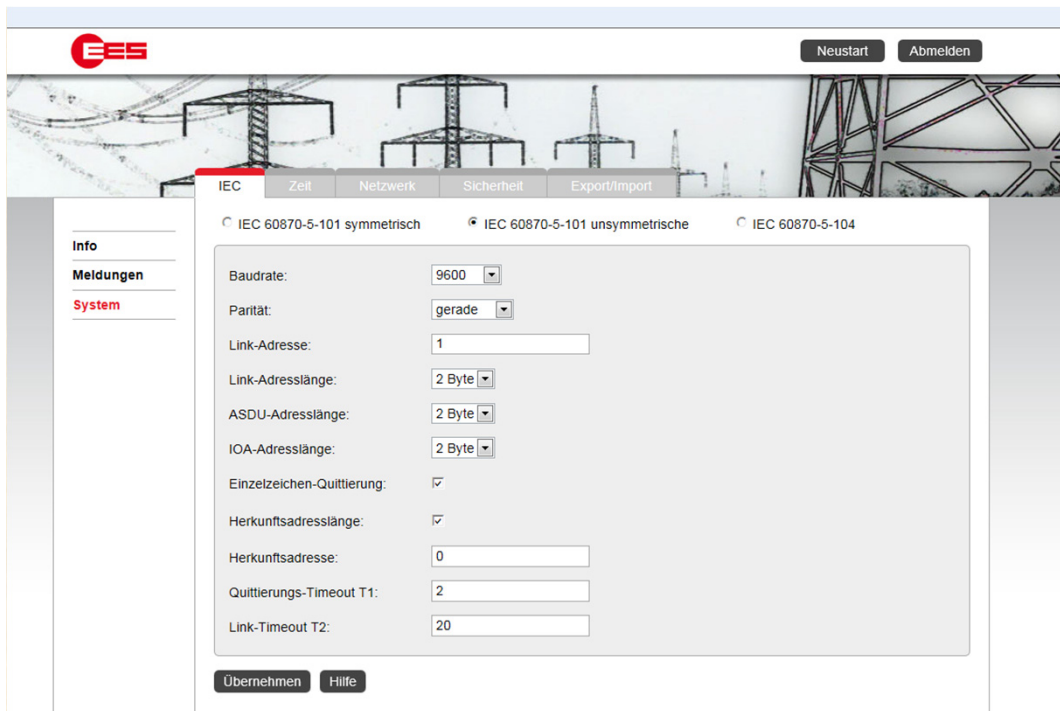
EES

Neustart Abmelden

IEC Zeit Netzwerk Sicherheit Export/Import

Info
Meldungen
System

IEC 60870-5-101 symmetrisch IEC 60870-5-101 unsymmetrische IEC 60870-5-104

| | |
|---|---|
| Baudrate: | 9600 |
| Parität: | gerade |
| Link-Adresse: | 1 |
| Link-Adresslänge: | 2 Byte |
| ASDU-Adresslänge: | 2 Byte |
| IOA-Adresslänge: | 2 Byte |
| Einzelzeichen-Quittierung: | ☑ |
| Herkunftsadresslänge: | ☑ |
| Herkunftsadresse: | 0 |
| Quittierungs-Timeout T1: | 2 |
| Link-Timeout T2: | 20 |

Übernehmen Hilfe